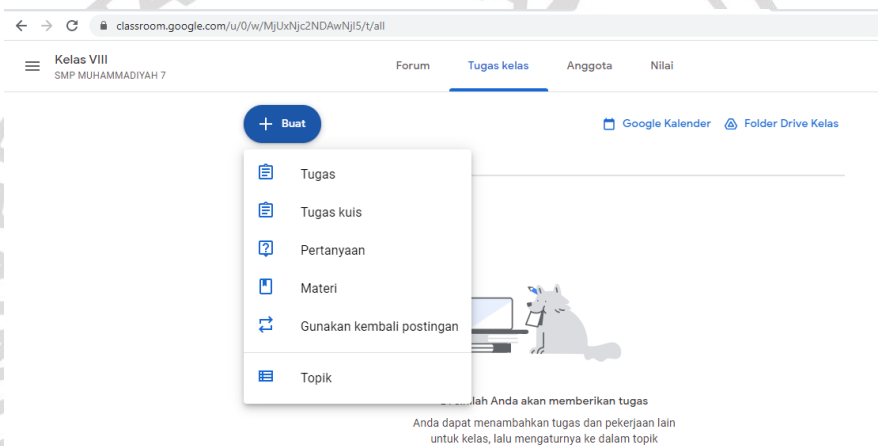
classroom.google.com/u/0/w/MjUxNjc2NDAwNjI5/t/all

Kelas VIII
SMP MUHAMMADIYAH 7

Forum Tugas kelas Anggota Nilai

+ Buat

Google Kalender Folder Drive Kelas

Tugas
Tugas kuis
Pertanyaan
Materi
Gunakan kembali postingan
Topik

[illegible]lah Anda akan memberikan tugas

Anda dapat menambahkan tugas dan pekerjaan lain untuk kelas, lalu mengaturnya ke dalam topik